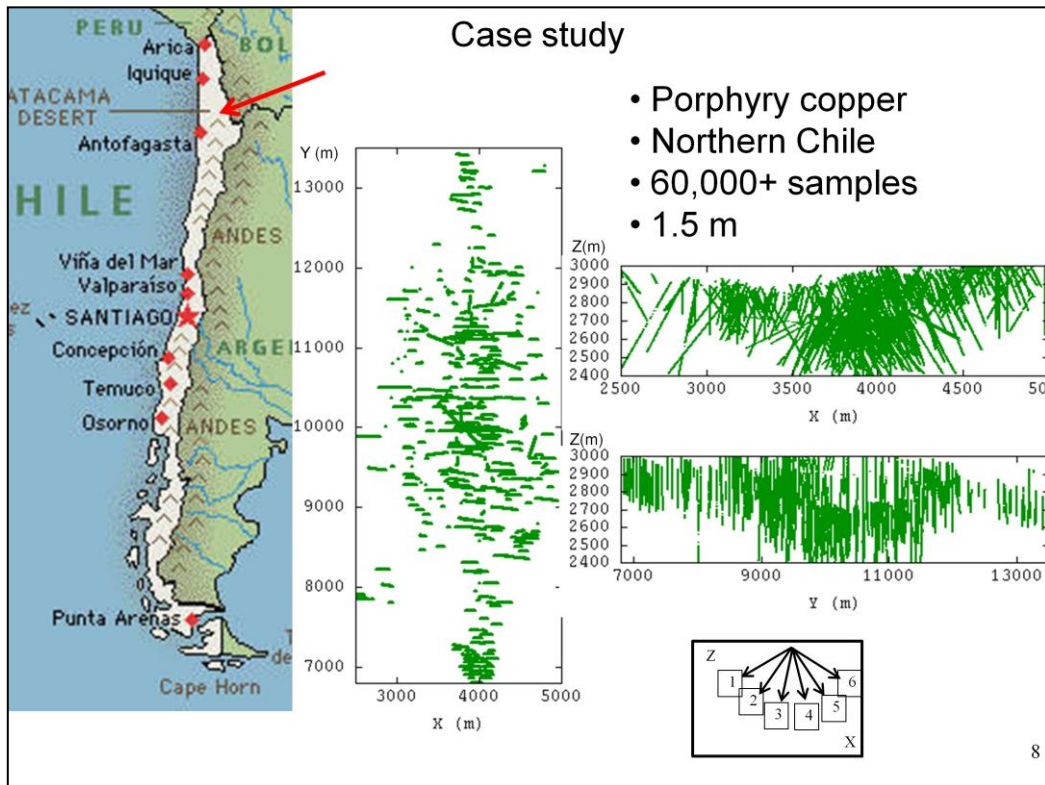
Case study

• Porphyry copper
• Northern Chile
• 60,000+ samples
• 1.5 m

PERU
BOL
Arica
Iquique
ATACAMA DESERT
Antofagasta
HILE
ANDES
Viña del Mar
Valparaíso
ez
SANTIAGO
Concepción
ARGE
Temuco
Osorno
ANDES
Punta Arenas
T
de
Cape Horn

Y (m)
13000
12000
11000
10000
9000
8000
7000
3000
4000
5000
X (m)

Z(m)
3000
2900
2800
2700
2600
2500
2400
2500
3000
3500
4000
4500
50
X (m)

Z(m)
3000
2900
2800
2700
2600
2500
2400
7000
9000
11000
13000
Y (m)

Z
1
2
3
4
5
6
X

8